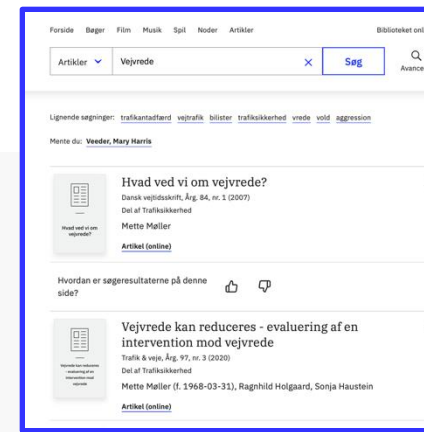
Forside Bøger Film Musik Spil Noder Artikler

Biblioteket onl

Artikler

Vejvrede

Søg

Avance

Lignende søgninger: trafikantadfærd vejtrafik bilister trafiksikkerhed vrede vold aggression

Mente du: Veeder, Mary Harris

Hvad ved vi om vejvrede?

Hvad ved vi om vejvrede?

Dansk vejtidsskrift, Årg. 84, nr. 1 (2007)

Del af Trafiksikkerhed

Mette Møller

Artikel (online)

Hvordan er søgeresultaterne på denne side?

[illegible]

Vejvrede kan reduceres - evaluering af en intervention mod vejvrede

Trafik & veje, Årg. 97, nr. 3 (2020)

Del af Trafiksikkerhed

Mette Møller (f. 1968-03-31), Ragnhild Holgaard, Sonja Haustein

Artikel (online)